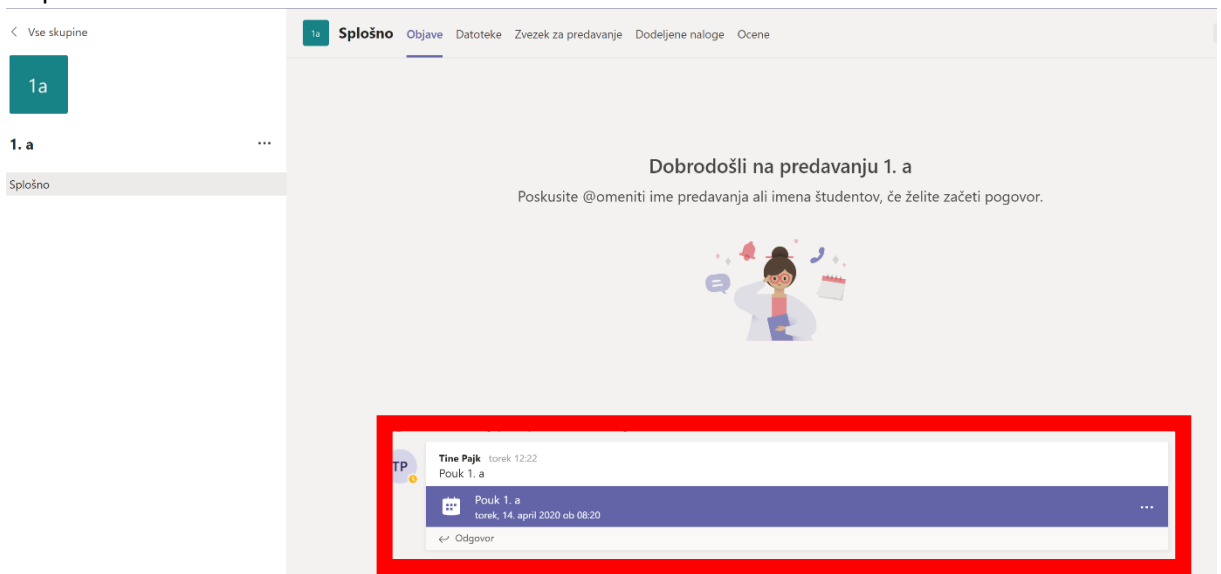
< Vse skupine

1a

1. a ...

Splošno

1a Splošno Objave Datoteke Zvezek za predavanje Dodeljene naloge Ocene

Dobrodošli na predavanju 1. a

Poskusite @omeniti ime predavanja ali imena študentov, če želite začeti pogovor.

TP Tine Pajk torek 12:22
Pouk 1. a

Pouk 1. a
torek, 14. april 2020 ob 08:20 ...

← Odgovor